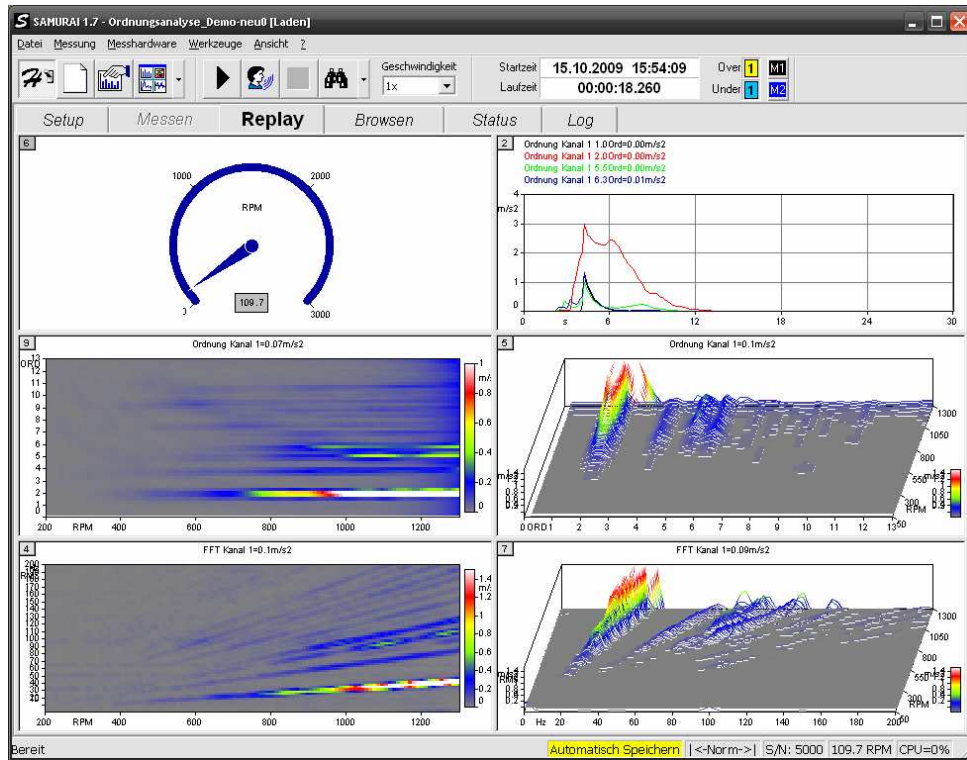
SAMURAI 1.7 - Ordnungsanalyse_Demo-neu0 [Laden]

Datei Messung Messhardware Werkzeuge Ansicht ?

Geschwindigkeit 1x

Startzeit 15.10.2009 15:54:09
Laufzeit 00:00:18.260

Over 1 M1
Under 1 M2

Setup Messen Replay Browsen Status Log

6

1000 2000
RPM
0 3000
109.7

2
Ordnung Kanal 1 1.0Ord=0.00m/s2
Ordnung Kanal 1 2.0Ord=0.00m/s2
Ordnung Kanal 1 5.50Ord=0.00m/s2
Ordnung Kanal 1 6.30Ord=0.01m/s2

m/s2
4
3
2
1
0
0 s 6 12 18 24 30

9
Ordnung Kanal 1=0.07m/s2
ORD 13 12 11 10 9 8 7 6 5 4 3 2 1 0
200 RPM 400 600 800 1000 1200
1 m/ 0.8 0.6 0.4 0.2 0

5
Ordnung Kanal 1=0.1m/s2
m/s2 1.4
0 ORD 1 2 3 4 5 6 7 8 9 10 11 12 13
1300 1050 800 550 300 50

4
FFT Kanal 1=0.1m/s2
Hz 200 190 180 170 160 150 140 130 120 110 100 90 80 70 60 50 40 30 20 10
200 RPM 400 600 800 1000 1200
1.4 m/ 1.2 1 0.8 0.6 0.4 0.2 0

7
FFT Kanal 1=0.09m/s2
m/s2 1.4
0 Hz 20 40 60 80 100 120 140 160 180 200
1300 1050 800 550 300 RPM 50

Bereit Automatisch Speichern |<-Norm->| S/N: 5000 109.7 RPM CPU=0%